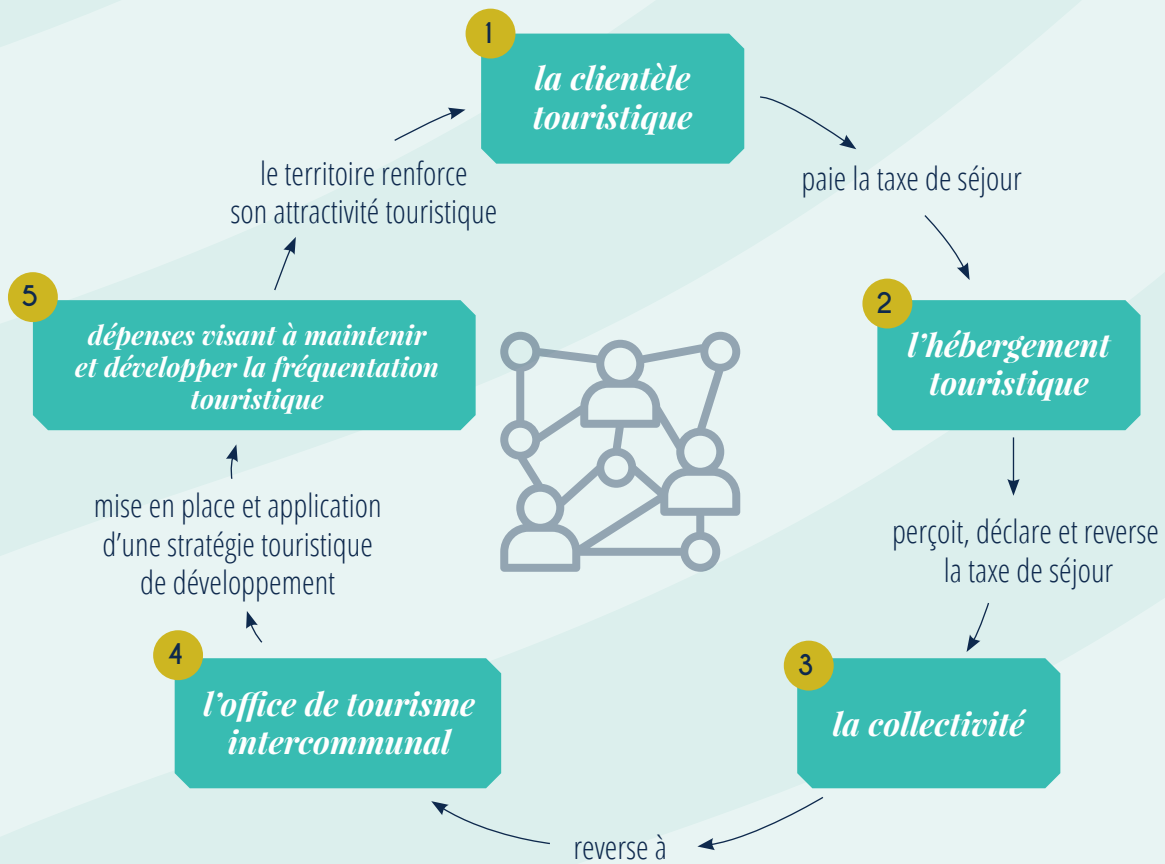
1
la clientèle touristique

paie la taxe de séjour

2
l'hébergement touristique

perçoit, déclare et reverse la taxe de séjour

3
la collectivité

reverse à

4
l'office de tourisme intercommunal

mise en place et application d'une stratégie touristique de développement

5
dépenses visant à maintenir et développer la fréquentation touristique

le territoire renforce son attractivité touristique